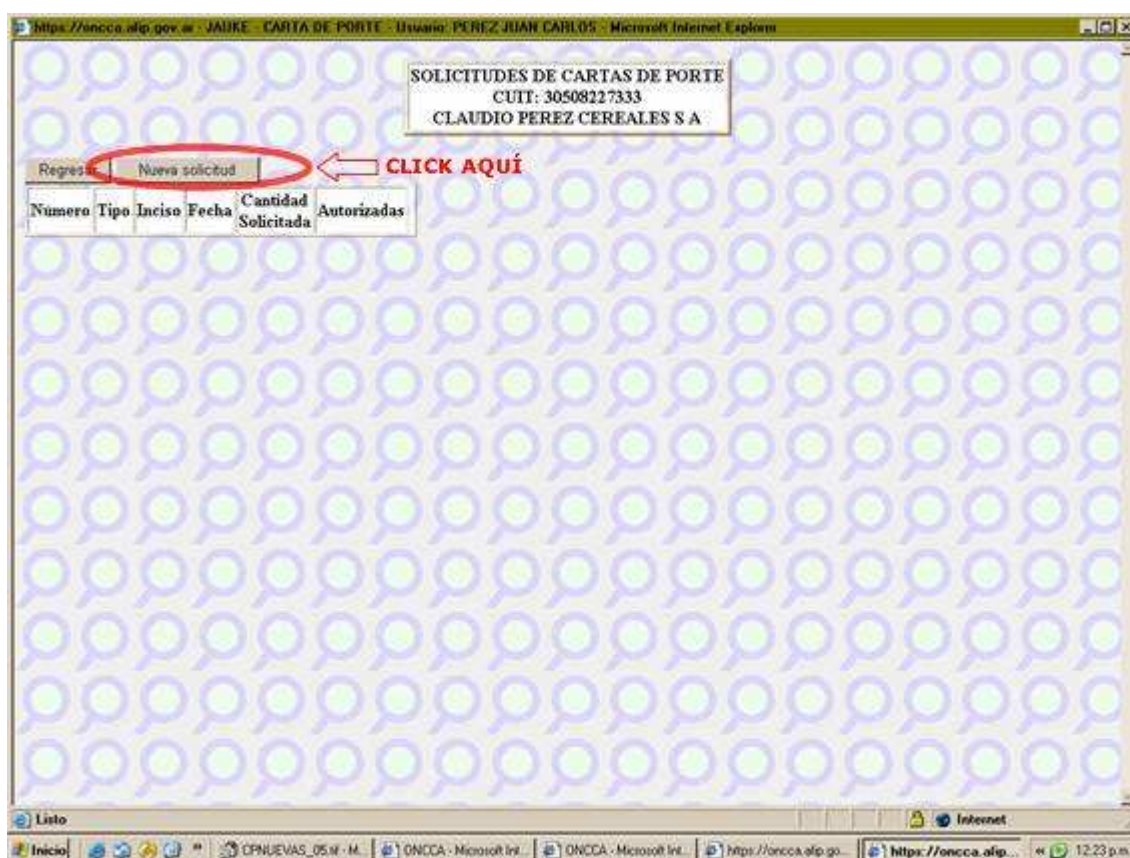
https://oncca.afip.gov.ar - JAUKE - CARTA DE PORTE - Usuario: PEREZ JUAN CARLOS - Microsoft Internet Explorer

SOLICITUDES DE CARTAS DE PORTE
CUIT: 30508227333
CLAUDIO PEREZ CEREALES S A

Regresar Nueva solicitud CLICK AQUÍ

| Numero | Tipo | Inciso | Fecha | Cantidad Solicitada | Autorizadas |
|---|---|---|---|---|---|

Listo Internet

Inicio CPNUEVAS_05.tif - M... ONCCA - Microsoft Int... ONCCA - Microsoft Int... https://oncca.afip.go... https://oncca.afip... 12:23 p.m.